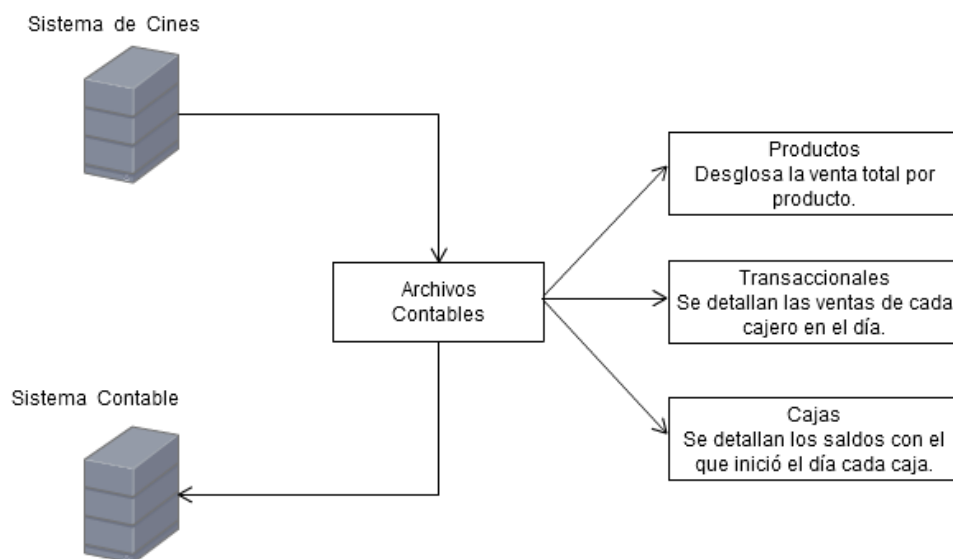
Sistema de Cines

Archivos Contables

Productos
Desglosa la venta total por producto.

Transaccionales
Se detallan las ventas de cada cajero en el día.

Cajas
Se detallan los saldos con el que inició el día cada caja.

Sistema Contable